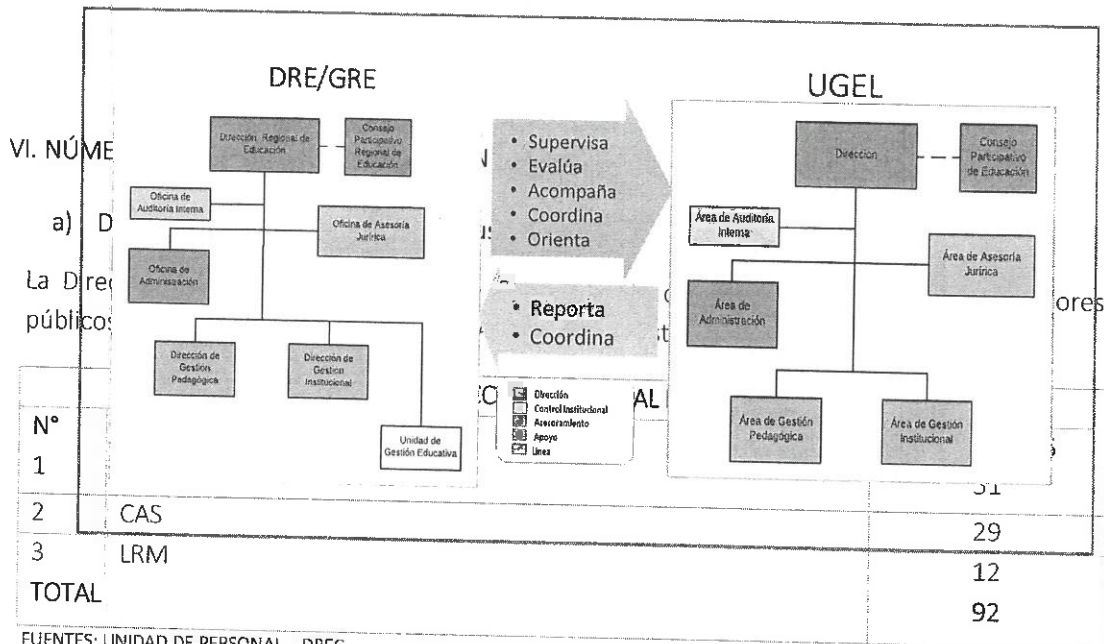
DRE/GRE

Dirección Regional de Educación

Consejo Participativo Regional de Educación

Oficina de Auditoria Interna

Oficina de Asesoría Jurídica

Oficina de Administración

Dirección de Gestión Pedagógica

Dirección de Gestión Institucional

Unidad de Gestión Educativa

• Supervisa
• Evalúa
• Acompaña
• Coordina
• Orienta

• Reporta
• Coordina

Dirección
Control Institucional
Asesoramiento
Apoyo
Línea

UGEL

Dirección

Consejo Participativo de Educación

Área de Auditoría Interna

Área de Asesoría Jurídica

Área de Administración

Área de Gestión Pedagógica

Área de Gestión Institucional

VI. NÚME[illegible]N

a) D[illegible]

La Dire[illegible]ores públicos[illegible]

| N° | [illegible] | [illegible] |
|---|---|---|
| 1 | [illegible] | 51 |
| 2 | CAS | 29 |
| 3 | LRM | 12 |
| TOTAL | | 92 |

FUENTES: UNIDAD DE PERSONAL - DREC